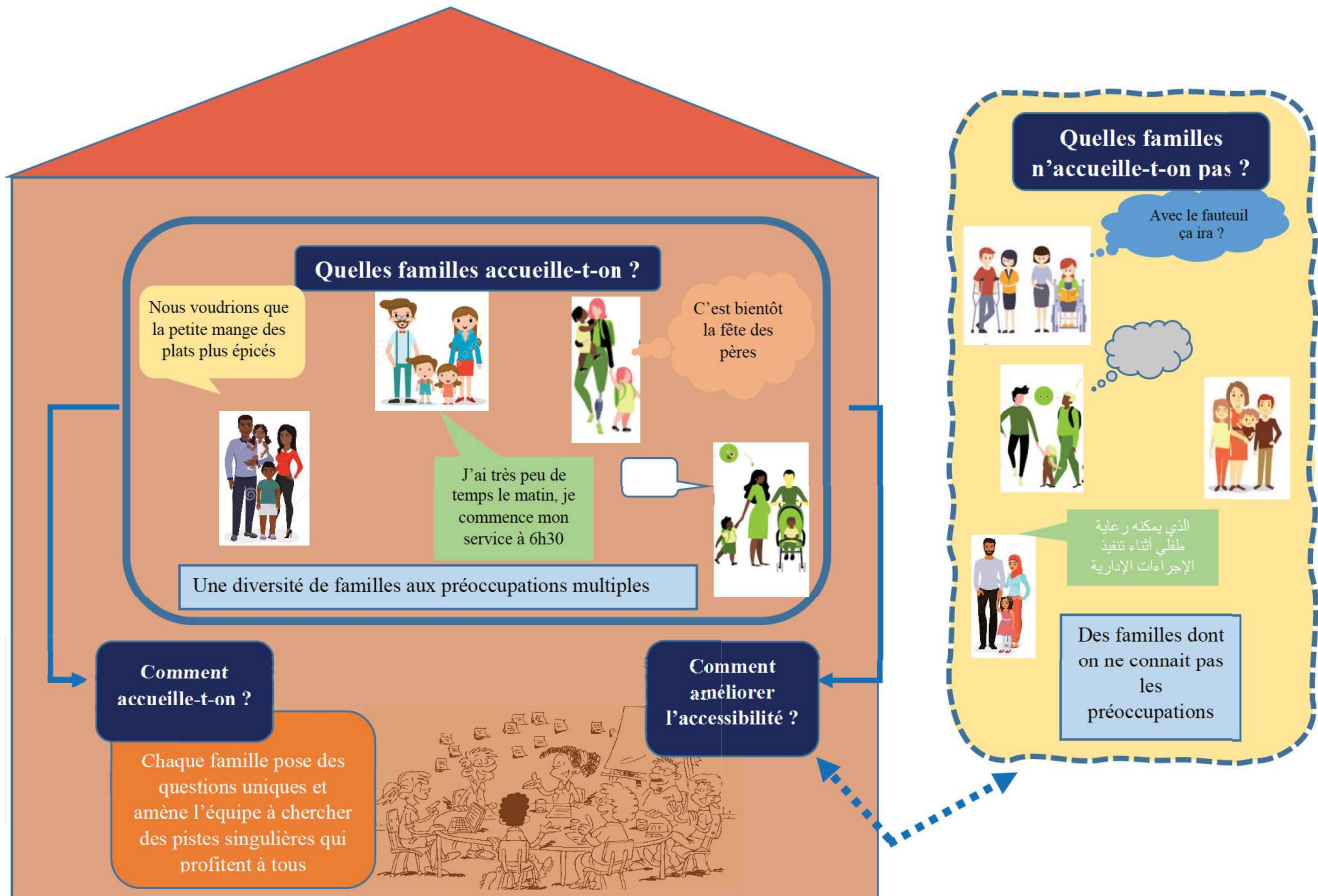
Quelles familles accueille-t-on ?

Nous voudrions que la petite mange des plats plus épicés

C'est bientôt la fête des pères

J'ai très peu de temps le matin, je commence mon service à 6h30

Une diversité de familles aux préoccupations multiples

Comment accueille-t-on ?

Chaque famille pose des questions uniques et amène l'équipe à chercher des pistes singulières qui profitent à tous

Comment améliorer l'accessibilité ?

Quelles familles n'accueille-t-on pas ?

Avec le fauteuil ça ira ?

الذي يمكنه رعاية طفلي أثناء تنفيذ الإجراءات الإدارية

Des familles dont on ne connait pas les préoccupations